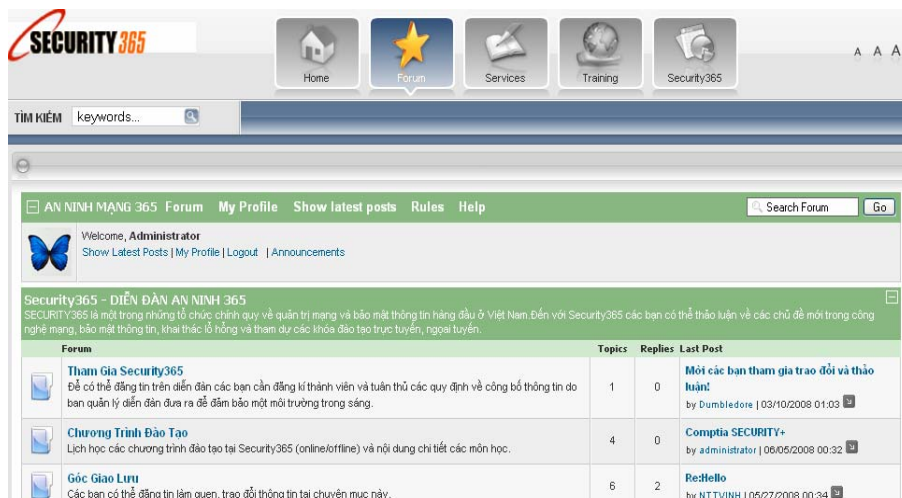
SECURITY365

Home Forum Services Training Security365

A A A

TÌM KIẾM keywords...

AN NINH MẠNG 365 Forum My Profile Show latest posts Rules Help

Search Forum Go

Welcome, Administrator
Show Latest Posts | My Profile | Logout | Announcements

Security365 - DIỄN ĐÀN AN NINH 365
SECURITY365 là một trong những tổ chức chính quy về quản trị mạng và bảo mật thông tin hàng đầu ở Việt Nam.Đến với Security365 các bạn có thể thảo luận về các chủ đề mới trong công nghệ mạng, bảo mật thông tin, khai thác lỗ hổng và tham dự các khóa đào tạo trực tuyến, ngoại tuyến.

| Forum | Topics | Replies | Last Post |
|---|---|---|---|
| Tham Gia Security365 Để có thể đăng tin trên diễn đàn các bạn cần đăng kí thành viên và tuân thủ các quy định về công bố thông tin do ban quản lý diễn đàn đưa ra để đảm bảo một môi trường trong sáng. | 1 | 0 | Mời các bạn tham gia trao đổi và thảo luận! by Dumbledore \| 03/10/2008 01:03 |
| Chương Trình Đào Tạo Lịch học các chương trình đào tạo tại Security365 (online/offline) và nội dung chi tiết các môn học. | 4 | 0 | Comptia SECURITY+ by administrator \| 06/05/2008 00:32 |
| Góc Giao Lưu Các bạn có thể đăng tin làm quen, trao đổi thông tin tại chuyên mục này. | 6 | 2 | Re:Hello by NTTVINH \| 05/27/2008 00:34 |